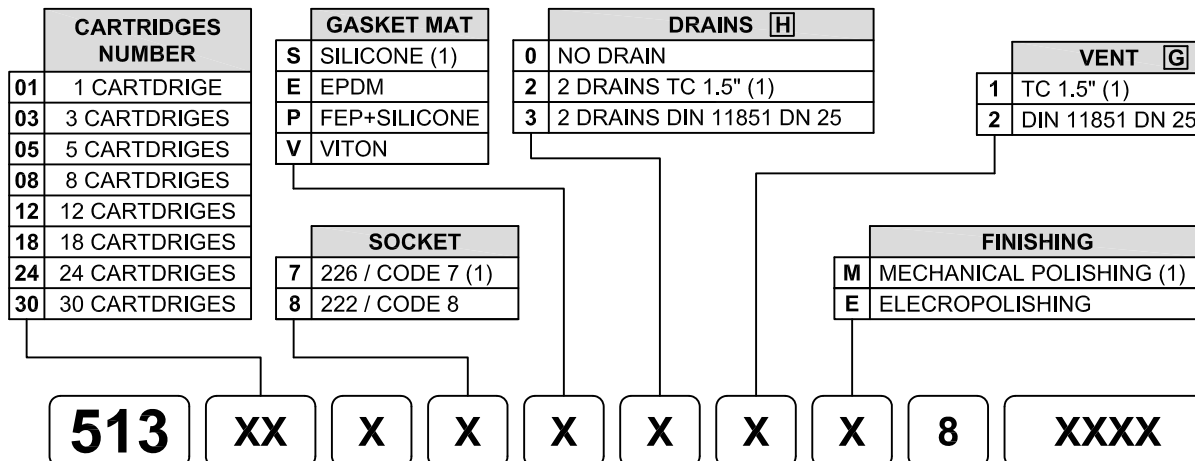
| | CARTRIDGES NUMBER |
|---|---|
| 01 | 1 CARTDRIGE |
| 03 | 3 CARTDRIGES |
| 05 | 5 CARTDRIGES |
| 08 | 8 CARTDRIGES |
| 12 | 12 CARTDRIGES |
| 18 | 18 CARTDRIGES |
| 24 | 24 CARTDRIGES |
| 30 | 30 CARTDRIGES |

| | GASKET MAT |
|---|---|
| S | SILICONE (1) |
| E | EPDM |
| P | FEP+SILICONE |
| V | VITON |

| | SOCKET |
|---|---|
| 7 | 226 / CODE 7 (1) |
| 8 | 222 / CODE 8 |

| | DRAINS H |
|---|---|
| 0 | NO DRAIN |
| 2 | 2 DRAINS TC 1.5" (1) |
| 3 | 2 DRAINS DIN 11851 DN 25 |

| | VENT G |
|---|---|
| 1 | TC 1.5" (1) |
| 2 | DIN 11851 DN 25 |

| | FINISHING |
|---|---|
| M | MECHANICAL POLISHING (1) |
| E | ELECROPOLISHING |

513 XX X X X X X X 8 XXXX